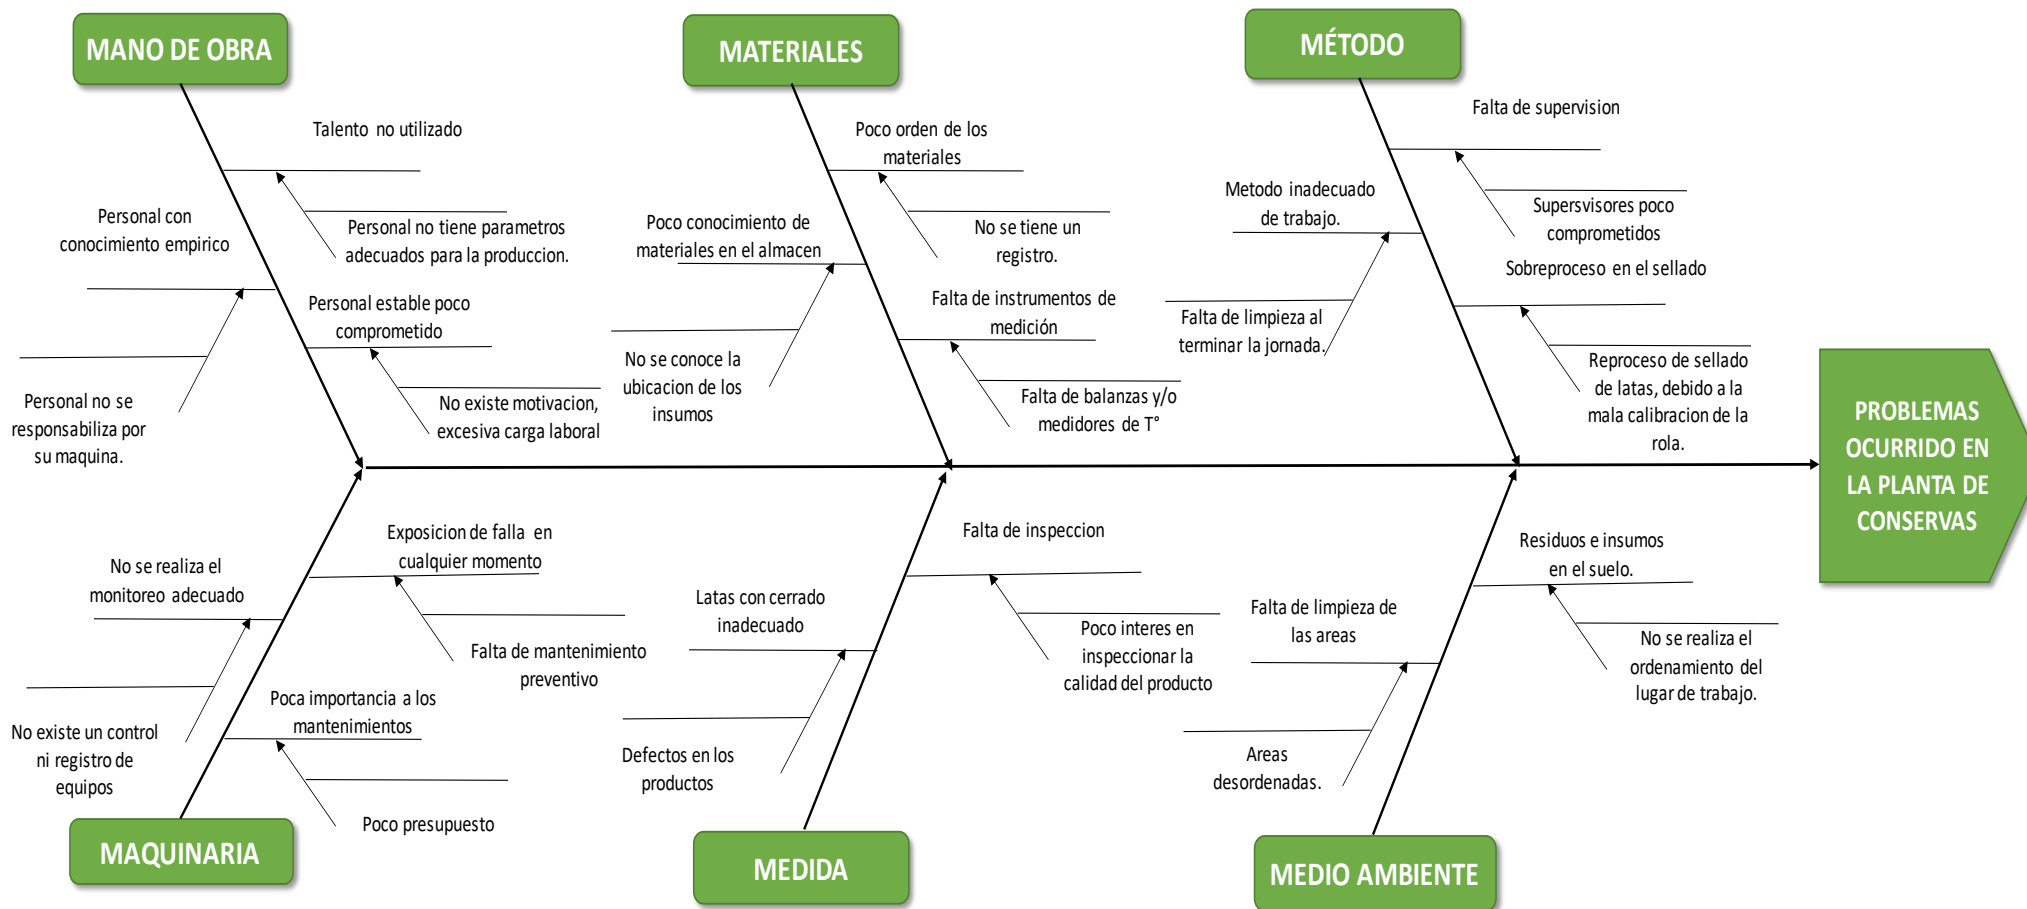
MANO DE OBRA

Talento no utilizado

Personal con conocimiento empirico

Personal no tiene parametros adecuados para la produccion.

Personal estable poco comprometido

Personal no se responsabiliza por su maquina.

No existe motivacion, excesiva carga laboral

MATERIALES

Poco orden de los materiales

Poco conocimiento de materiales en el almacen

No se tiene un registro.

Falta de instrumentos de medición

No se conoce la ubicacion de los insumos

Falta de balanzas y/o medidores de T°

MÉTODO

Falta de supervision

Metodo inadecuado de trabajo.

Supersvisores poco comprometidos

Sobreproceso en el sellado

Falta de limpieza al terminar la jornada.

Reproceso de sellado de latas, debido a la mala calibracion de la rola.

PROBLEMAS OCURRIDO EN LA PLANTA DE CONSERVAS

Exposicion de falla en cualquier momento

No se realiza el monitoreo adecuado

Falta de mantenimiento preventivo

Poca importancia a los mantenimientos

No existe un control ni registro de equipos

Poco presupuesto

MAQUINARIA

Falta de inspeccion

Latas con cerrado inadecuado

Poco interes en inspeccionar la calidad del producto

Defectos en los productos

MEDIDA

Residuos e insumos en el suelo.

Falta de limpieza de las areas

No se realiza el ordenamiento del lugar de trabajo.

Areas desordenadas.

MEDIO AMBIENTE